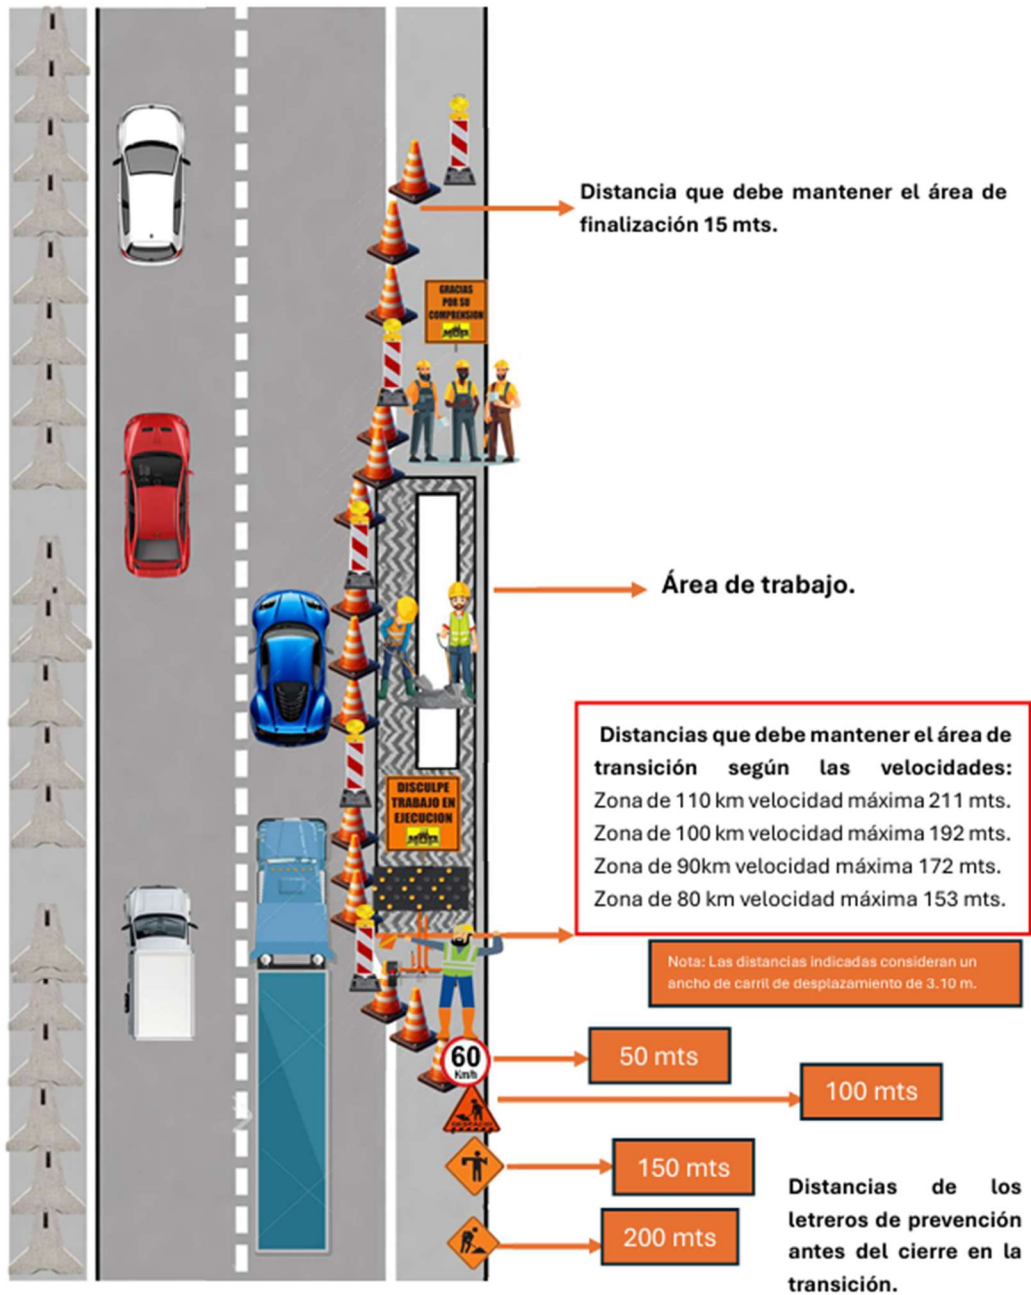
Distancia que debe mantener el área de finalización 15 mts.

GRACIAS POR SU COMPRENSION
MOP

Área de trabajo.

Distancias que debe mantener el área de transición según las velocidades:
Zona de 110 km velocidad máxima 211 mts.
Zona de 100 km velocidad máxima 192 mts.
Zona de 90km velocidad máxima 172 mts.
Zona de 80 km velocidad máxima 153 mts.

DISCULPE TRABAJO EN EJECUCION
MOP

Nota: Las distancias indicadas consideran un ancho de carril de desplazamiento de 3.10 m.

60
Km/h

50 mts

100 mts

150 mts

200 mts

Distancias de los letreros de prevención antes del cierre en la transición.